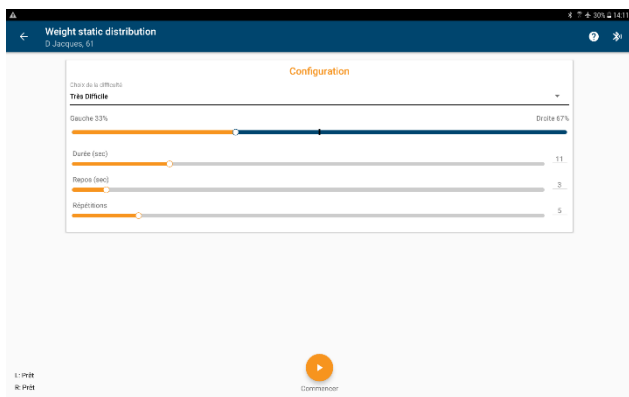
30% 14:11

Weight static distribution
D Jacques, 61

Configuration

Choix de la difficulté
Très Difficile

Gauche 33%
Droite 67%

Durée (sec)
11

Repos (sec)
3

Répétitions
5

L: Prêt
R: Prêt

Commencer